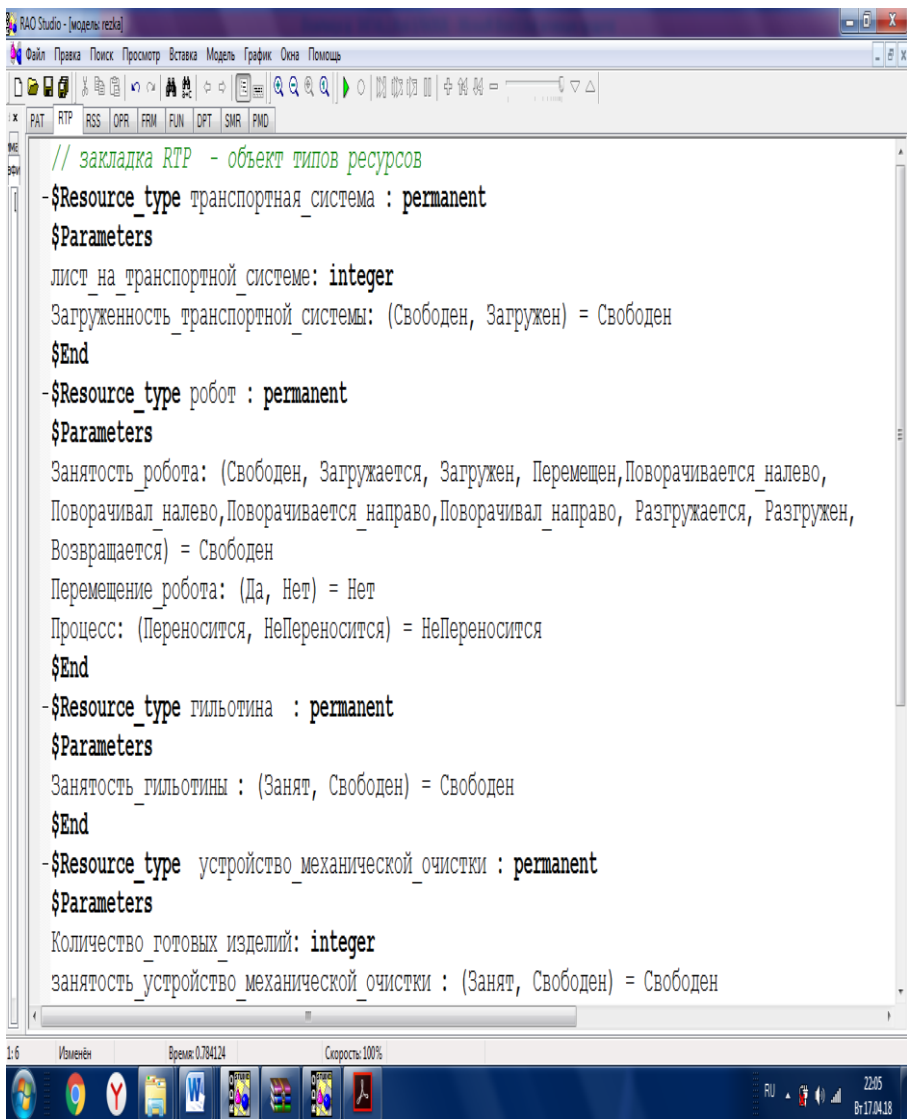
RAO Studio - [модель: rezka]

Файл Правка Поиск Просмотр Вставка Модель График Окна Помощь

PAT RTP RSS OPR FRM FUN DPT SMR PMD

// закладка RTP - объект типов ресурсов
-$Resource_type транспортная_система : permanent
$Parameters
лист_на_транспортной_системе: integer
Загруженность_транспортной_системы: (Свободен, Загружен) = Свободен
$End
-$Resource_type робот : permanent
$Parameters
Занятость_робота: (Свободен, Загружается, Загружен, Перемещен,Поворачивается_налево, Поворачивал_налево,Поворачивается_направо,Поворачивал_направо, Разгружается, Разгружен, Возвращается) = Свободен
Перемещение_робота: (Да, Нет) = Нет
Процесс: (Переносится, НеПереносится) = НеПереносится
$End
-$Resource_type гильотина : permanent
$Parameters
Занятость_гильотины : (Занят, Свободен) = Свободен
$End
-$Resource_type устройство_механической_очистки : permanent
$Parameters
Количество_готовых_изделий: integer
занятость_устройство_механической_очистки : (Занят, Свободен) = Свободен

1:6 Изменён Время: 0.784124 Скорость: 100%

RU 22:05 Вт 17.04.18